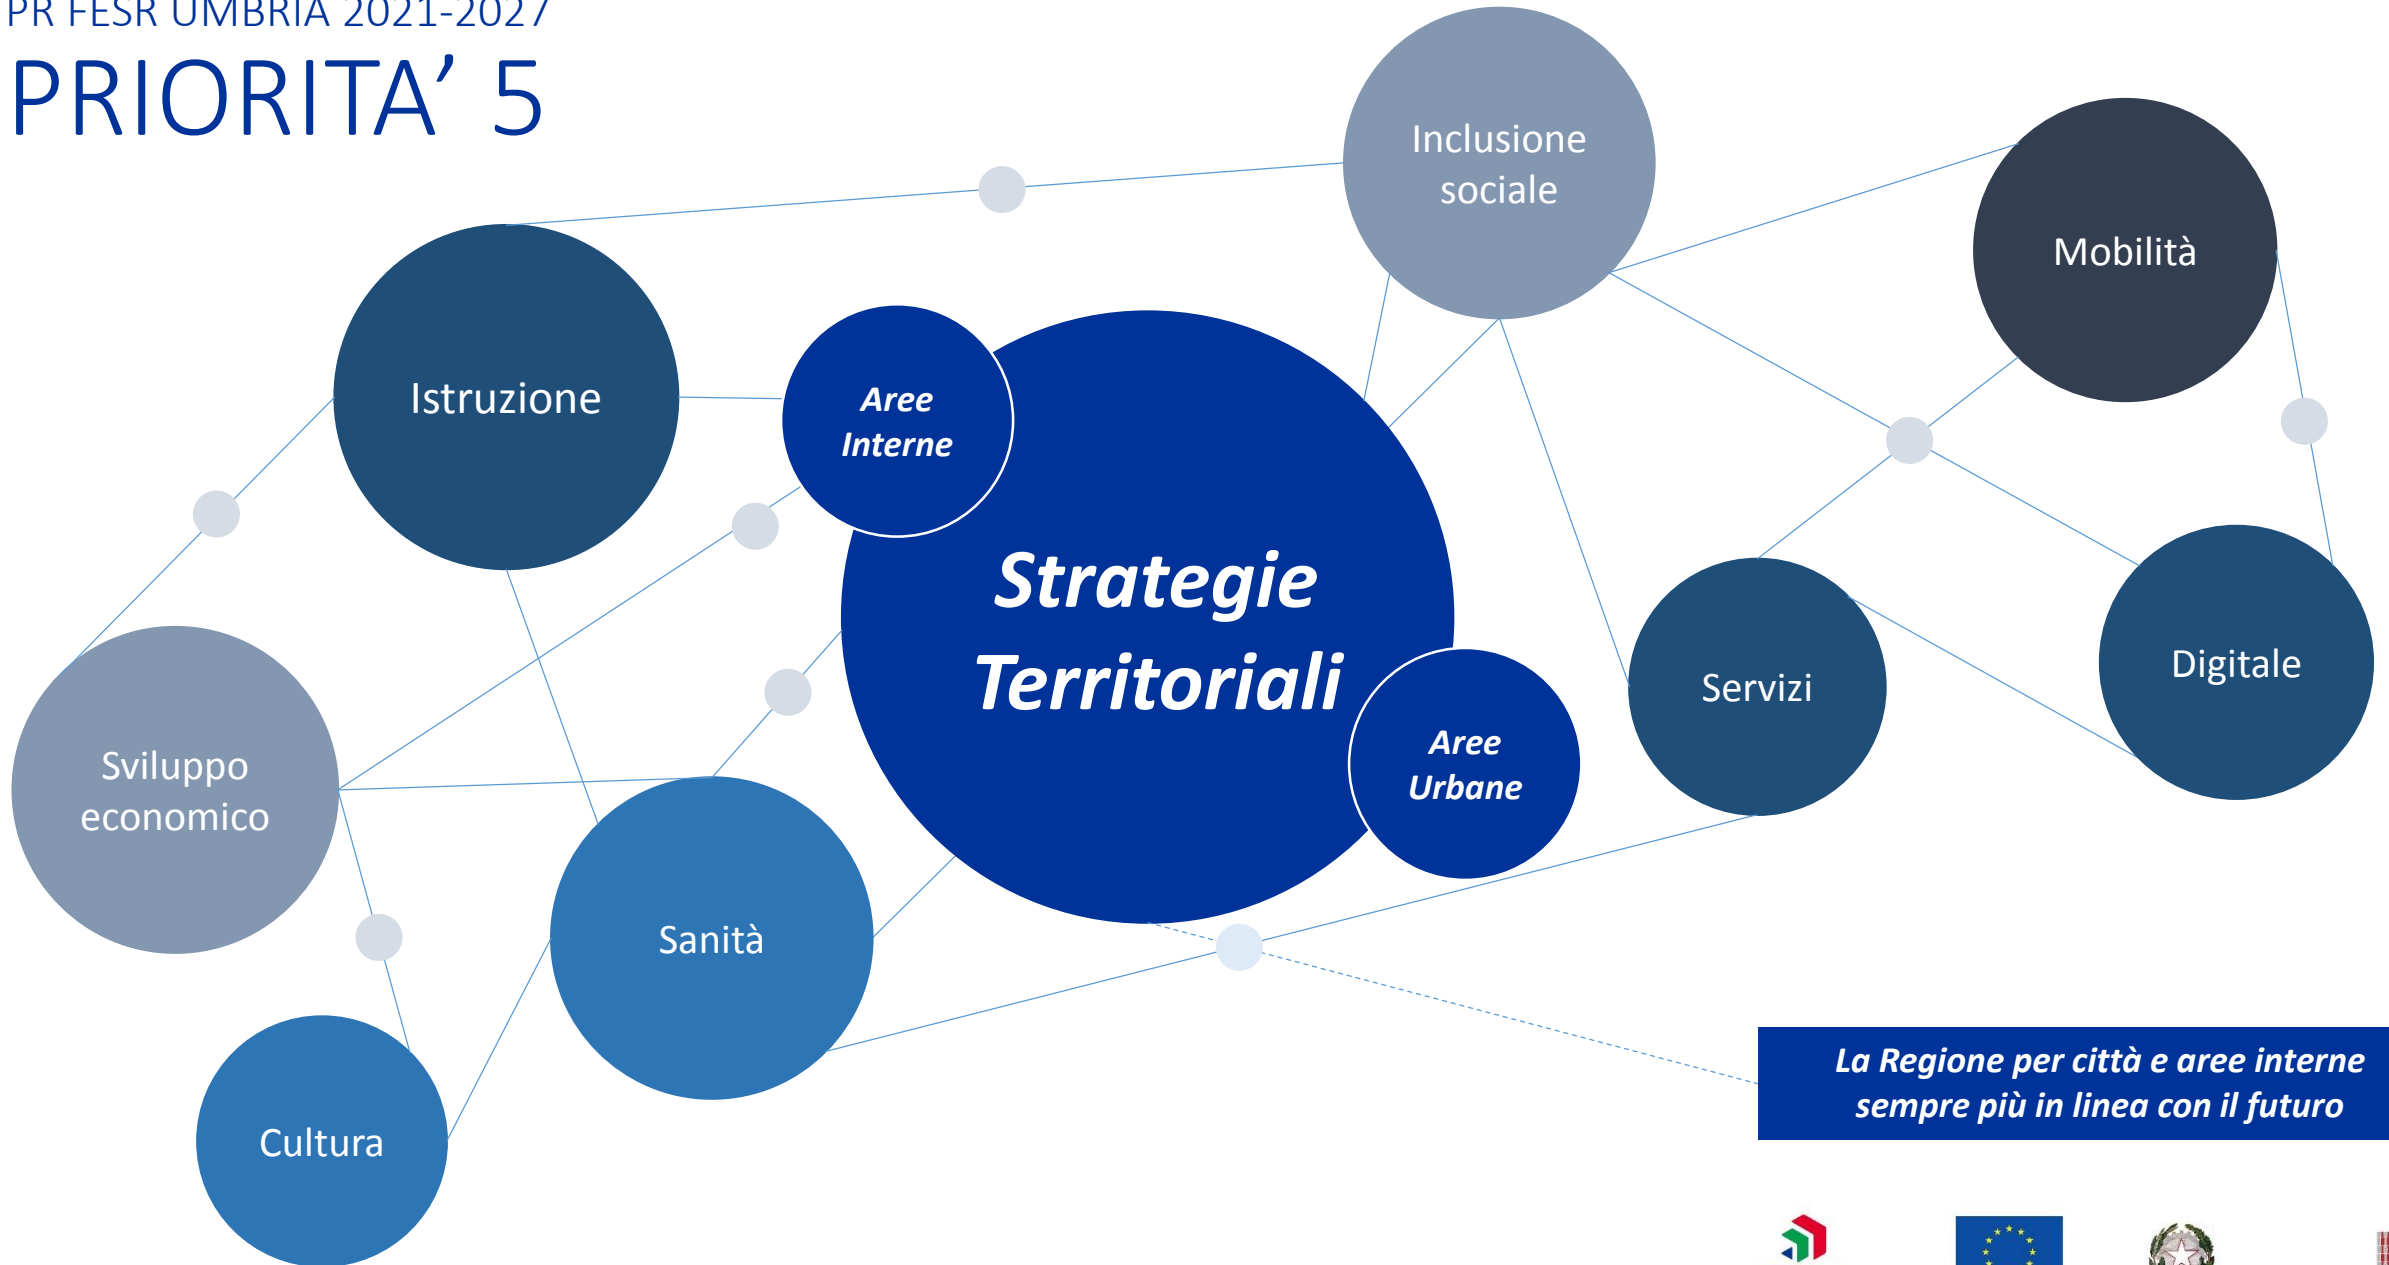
PR FESR UMBRIA 2021-2027
PRIORITA' 5

Inclusione sociale

Mobilità

Istruzione

Aree Interne

Strategie Territoriali

Aree Urbane

Servizi

Digitale

Sviluppo economico

Sanità

Cultura

La Regione per città e aree interne sempre più in linea con il futuro